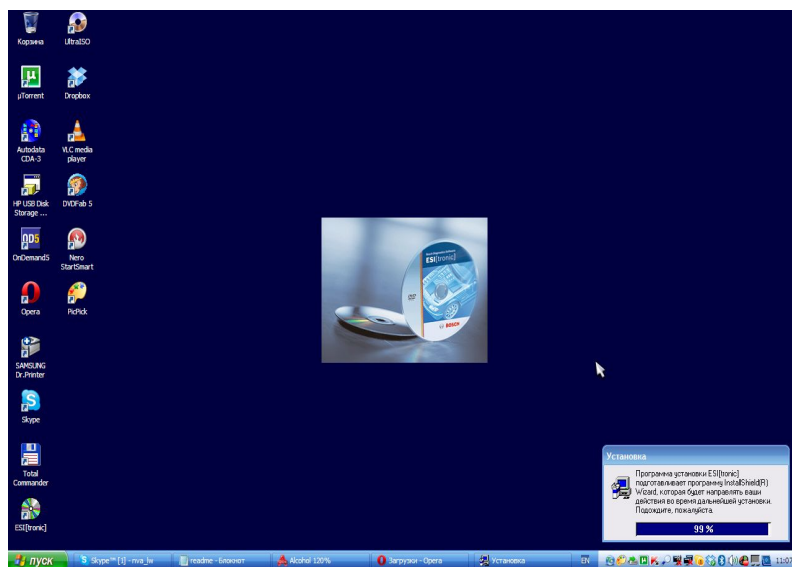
Корзина
UltraISO
µTorrent
Dropbox
Autodata CDA-3
VLC media player
HP USB Disk Storage ...
DVDFab 5
OnDemand5
Nero StartSmart
Opera
PicPick
SAMSUNG Dr.Printer
Skype
Total Commander
ESI[tronic]

ESI[tronic]
BOSCH

Установка
Программа установки ESI[tronic] подготавливает программу InstallShield(R) Wizard, которая будет направлять ваши действия во время дальнейшей установки. Подождите, пожалуйста.
99 %

пуск
Skype™ [1] - nva_lw
readme - Блокнот
Alcohol 120%
Загрузки - Opera
Установка
EN
11:07